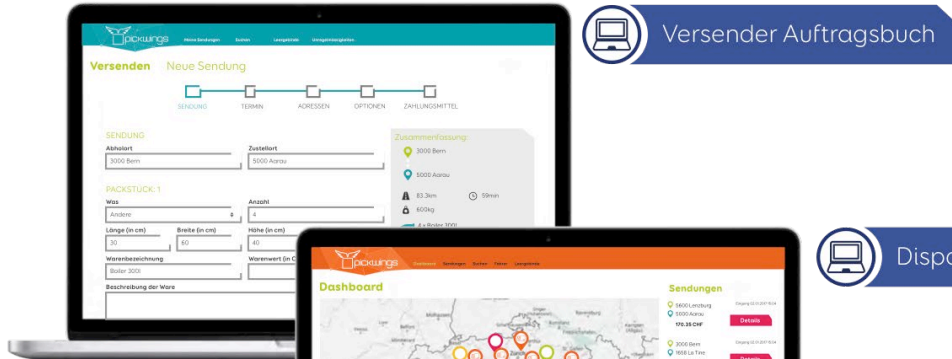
Versender Auftragsbuch

pickwings Meine Sendungen Suchen Lexeglieirte Unregelmässigkeiten

Versenden Neue Sendung

SENDUNG TERMIN ADRESSEN OPTIONEN ZAHLUNGSMITTEL

SENDUNG
Abholort
3000 Bern
Zustellort
5000 Aarau

PACKSTÜCK: 1
Was
Andere
Anzahl
4
Länge (in cm)
30
Breite (in cm)
60
Höhe (in cm)
40
Warenbezeichnung
Boiler 300l
Warenwert (in C
Beschreibung der Ware

Zusammenfassung:
3000 Bern
5000 Aarau
83.3km
59min
600kg
4 x Boiler 300l

Dispo

pickwings Dashboard Sendungen Suchen Fahrer Lexeglieirte

Dashboard

Sendungen
5600 Lenzburg
5000 Aarau
170.35 CHF
Details
3000 Bern
1658 La Tine
Details